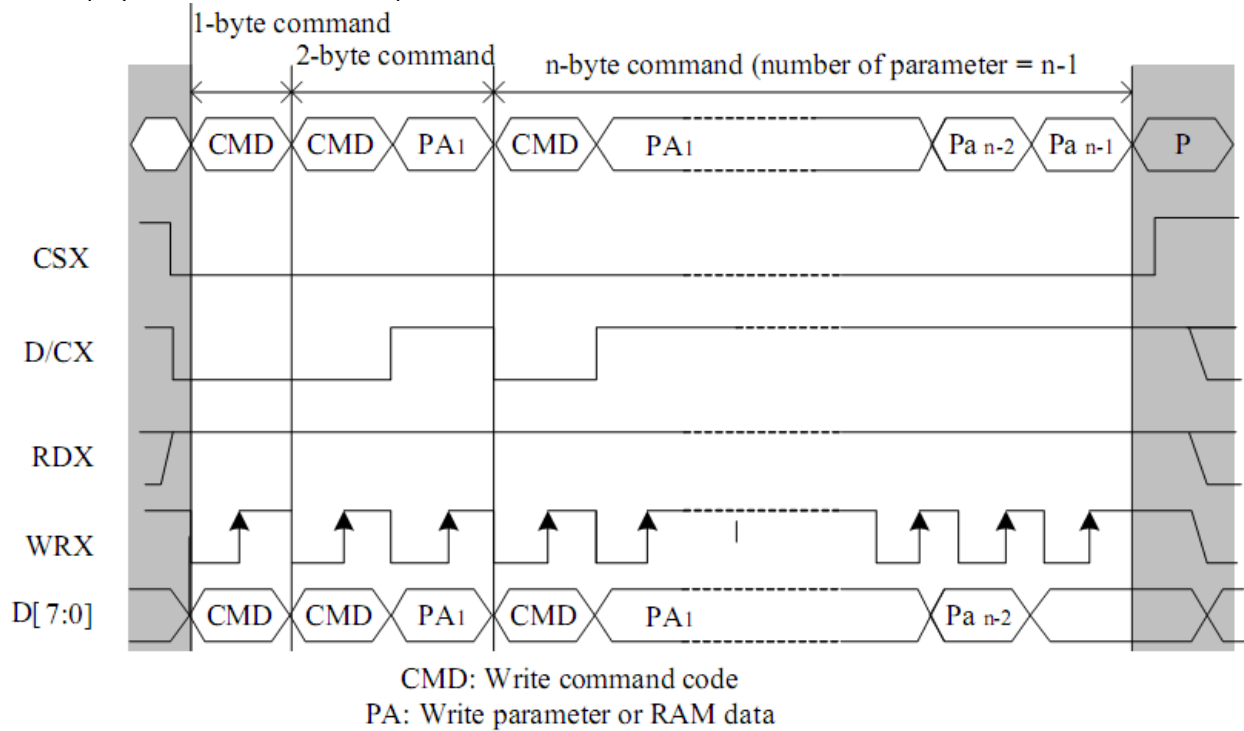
1-byte command
2-byte command
n-byte command (number of parameter = n-1

CMD CMD PA1 CMD PA1 Pa n-2 Pa n-1 P

CSX
D/CX
RDX
WRX
D[ 7:0]

CMD CMD PA1 CMD PA1 Pa n-2

CMD: Write command code
PA: Write parameter or RAM data